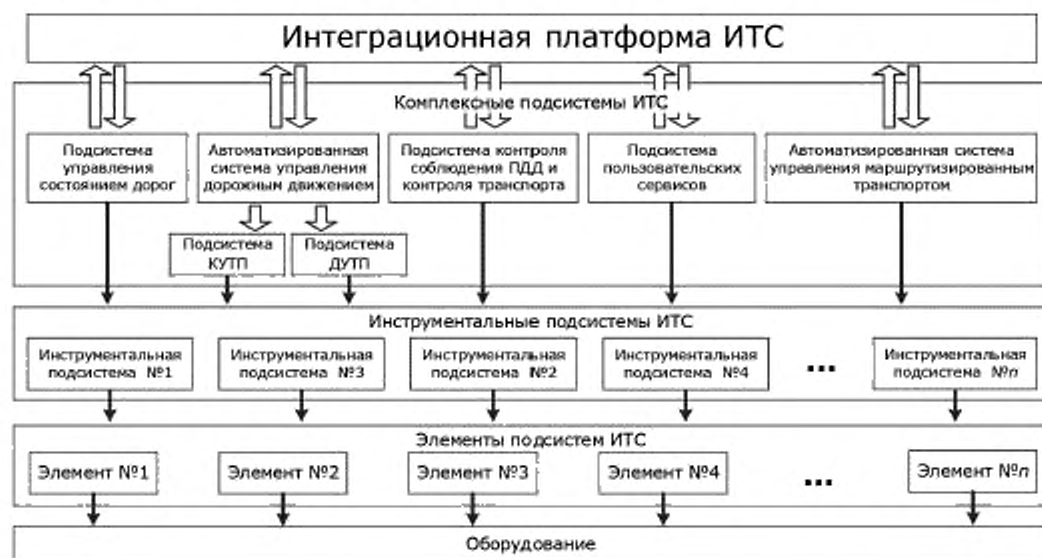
Интеграционная платформа ИТС

Комплексные подсистемы ИТС

Подсистема управления состоянием дорог

Автоматизированная система управления дорожным движением

Подсистема контроля соблюдения ПДД и контроля транспорта

Подсистема пользовательских сервисов

Автоматизированная система управления маршрутизированным транспортом

Подсистема КУТП

Подсистема ДУТП

Инструментальные подсистемы ИТС

Инструментальная подсистема №1

Инструментальная подсистема №3

Инструментальная подсистема №2

Инструментальная подсистема №4

...

Инструментальная подсистема №$n$

Элементы подсистем ИТС

Элемент №1

Элемент №2

Элемент №3

Элемент №4

...

Элемент №$n$

Оборудование